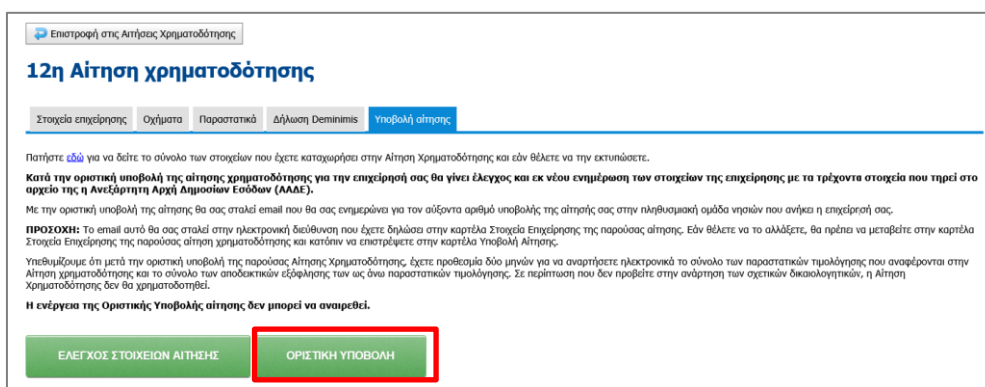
Επιστροφή στις Αιτήσεις Χρηματοδότησης

12η Αίτηση χρηματοδότησης

Στοιχεία επιχείρησης | Οχήματα | Παραστατικά | Δήλωση Deminimis | Υποβολή αίτησης

Πατήστε εδώ για να δείτε το σύνολο των στοιχείων που έχετε καταχωρήσει στην Αίτηση Χρηματοδότησης και εάν θέλετε να την εκτυπώσετε.

Κατά την οριστική υποβολή της αίτησης χρηματοδότησης για την επιχείρησή σας θα γίνει έλεγχος και εκ νέου ενημέρωση των στοιχείων της επιχείρησης με τα τρέχοντα στοιχεία που τηρεί στο αρχείο της η Ανεξάρτητη Αρχή Δημοσίων Εσόδων (ΑΑΔΕ).

Με την οριστική υποβολή της αίτησης θα σας σταλεί email που θα σας ενημερώνει για τον αύξοντα αριθμό υποβολής της αίτησής σας στην πληθυσμιακή ομάδα νησιών που ανήκει η επιχείρησή σας.

ΠΡΟΣΟΧΗ: Το email αυτό θα σας σταλεί στην ηλεκτρονική διεύθυνση που έχετε δηλώσει στην καρτέλα Στοιχεία Επιχείρησης της παρούσας αίτησης. Εάν θέλετε να το αλλάξετε, θα πρέπει να μεταβείτε στην καρτέλα Στοιχεία Επιχείρησης της παρούσας αίτηση χρηματοδότησης και κατόπιν να επιστρέψετε στην καρτέλα Υποβολή Αίτησης.

Υπενθυμίζουμε ότι μετά την οριστική υποβολή της παρούσας Αίτησης Χρηματοδότησης, έχετε προθεσμία δύο μηνών για να αναρτήσετε ηλεκτρονικά το σύνολο των παραστατικών τιμολόγησης που αναφέρονται στην Αίτηση χρηματοδότησης και το σύνολο των αποδεικτικών εξόφλησης των ως άνω παραστατικών τιμολόγησης. Σε περίπτωση που δεν προβείτε στην ανάρτηση των σχετικών δικαιολογητικών, η Αίτηση Χρηματοδότησης δεν θα χρηματοδοτηθεί.

Η ενέργεια της Οριστικής Υποβολής αίτησης δεν μπορεί να αναιρεθεί.

ΕΛΕΓΧΟΣ ΣΤΟΙΧΕΙΩΝ ΑΙΤΗΣΗΣ

ΟΡΙΣΤΙΚΗ ΥΠΟΒΟΛΗ